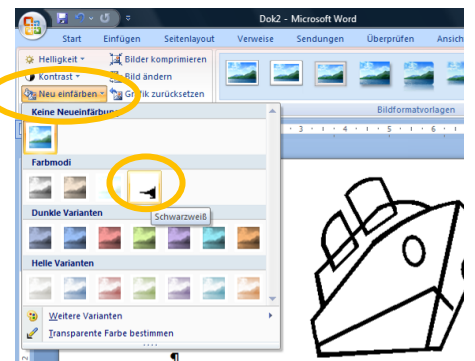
Dok2 - Microsoft Word

Start Einfügen Seitenlayout Verweise Sendungen Überprüfen Ansich

Helligkeit
Kontrast
Neu einfärben
Bilder komprimieren
Bild ändern
Grafik zurücksetzen

Bildformatvorlagen

Keine Neueinfärbung

Farbmodi

Schwarzweiß

Dunkle Varianten

Helle Varianten

Weitere Varianten

Transparente Farbe bestimmen